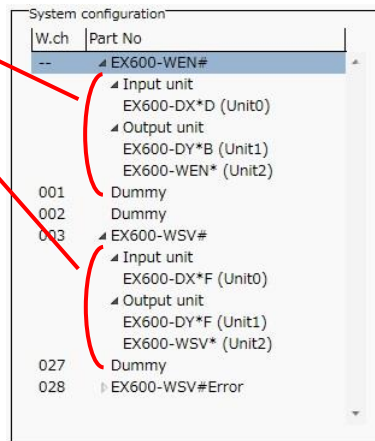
System configuration

| W.ch | Part No |
|---|---|
| -- | ◢ EX600-WEN# |
| | ◢ Input unit |
| | EX600-DX*D (Unit0) |
| | ◢ Output unit |
| | EX600-DY*B (Unit1) |
| | EX600-WEN* (Unit2) |
| 001 | Dummy |
| 002 | Dummy |
| 003 | ◢ EX600-WSV# |
| | ◢ Input unit |
| | EX600-DX*F (Unit0) |
| | ◢ Output unit |
| | EX600-DY*F (Unit1) |
| | EX600-WSV* (Unit2) |
| 027 | Dummy |
| 028 | ▷ EX600-WSV#Error |